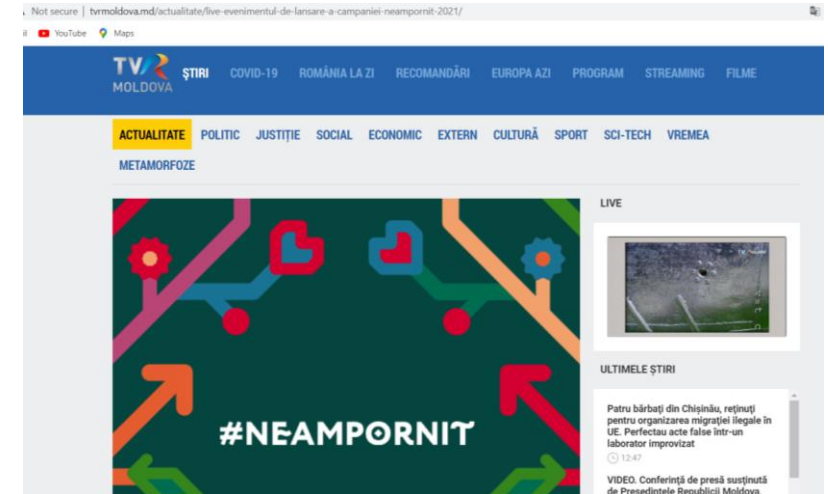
Not secure | tvrmoldova.md/actualitate/live-evenimentul-de-lansare-a-campaniei-neampornit-2021/

YouTube Maps

TVR MOLDOVA ȘTIRI COVID-19 ROMÂNIA LA ZI RECOMANDĂRI EUROPA AZI PROGRAM STREAMING FILME

ACTUALITATE POLITIC JUSTIȚIE SOCIAL ECONOMIC EXTERN CULTURĂ SPORT SCI-TECH VREMEA METAMORFOZE

#NEAMPORNIT

LIVE

ULTIMELE ȘTIRI

Patru bărbați din Chișinău, reținuți pentru organizarea migrației ilegale în UE. Perfectau acte false într-un laborator improvizat

12:47

VIDEO. Conferință de presă susținută de Președintele Republicii Moldova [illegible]